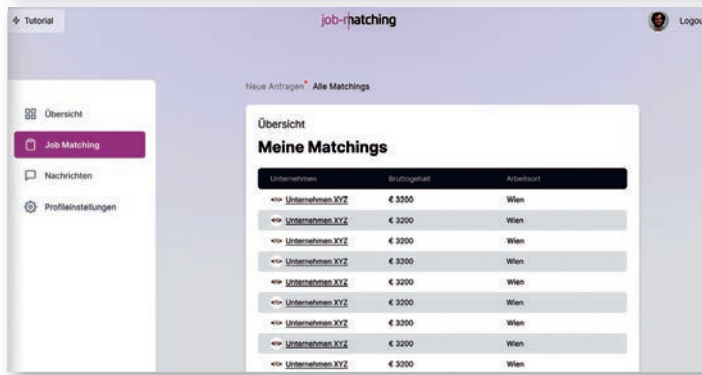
Tutorial

job-matching

Logou

Übersicht

Job Matching

Nachrichten

Profileinstellungen

Neue Anfragen Alle Matchings

Übersicht

Meine Matchings

| Unternehmen | Bruttogehalt | Arbeitsort |
|---|---|---|
| Unternehmen XYZ | € 3200 | Wien |
| Unternehmen XYZ | € 3200 | Wien |
| Unternehmen XYZ | € 3200 | Wien |
| Unternehmen XYZ | € 3200 | Wien |
| Unternehmen XYZ | € 3200 | Wien |
| Unternehmen XYZ | € 3200 | Wien |
| Unternehmen XYZ | € 3200 | Wien |
| Unternehmen XYZ | € 3200 | Wien |
| Unternehmen XYZ | € 3200 | Wien |